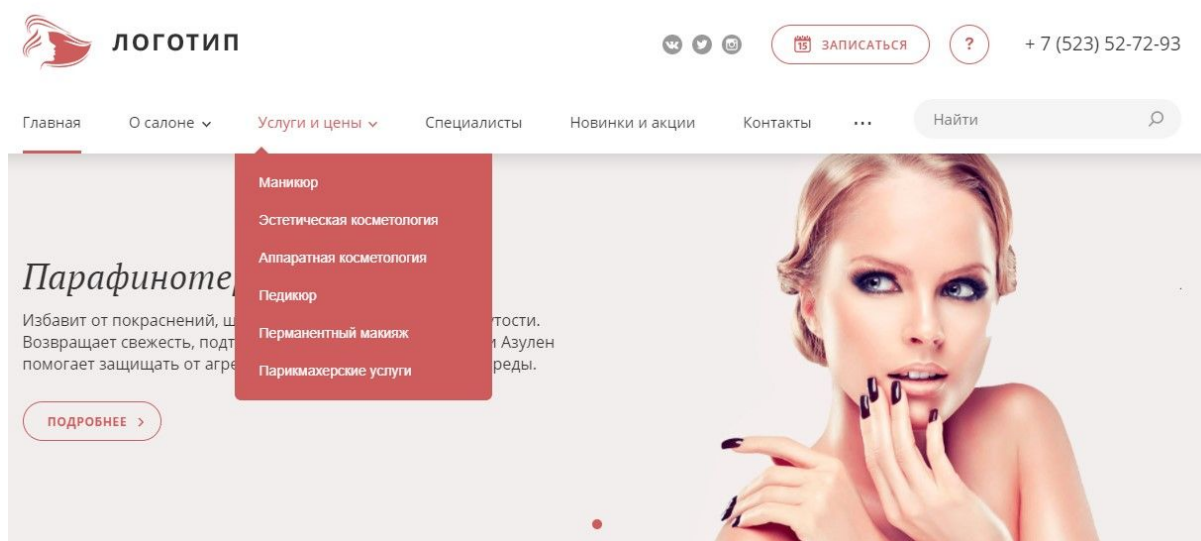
ЛОГОТИП

15 ЗАПИСАТЬСЯ

?

+ 7 (523) 52-72-93

Главная О салоне Услуги и цены Специалисты Новинки и акции Контакты ··· Найти

Маникюр
Эстетическая косметология
Аппаратная косметология
Педикюр
Перманентный макияж
Парикмахерские услуги

Парафиноте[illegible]

Избавит от покраснений, ш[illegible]утости. Возвращает свежесть, подт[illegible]и Азулен помогает защищать от агре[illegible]реды.

ПОДРОБНЕЕ ›